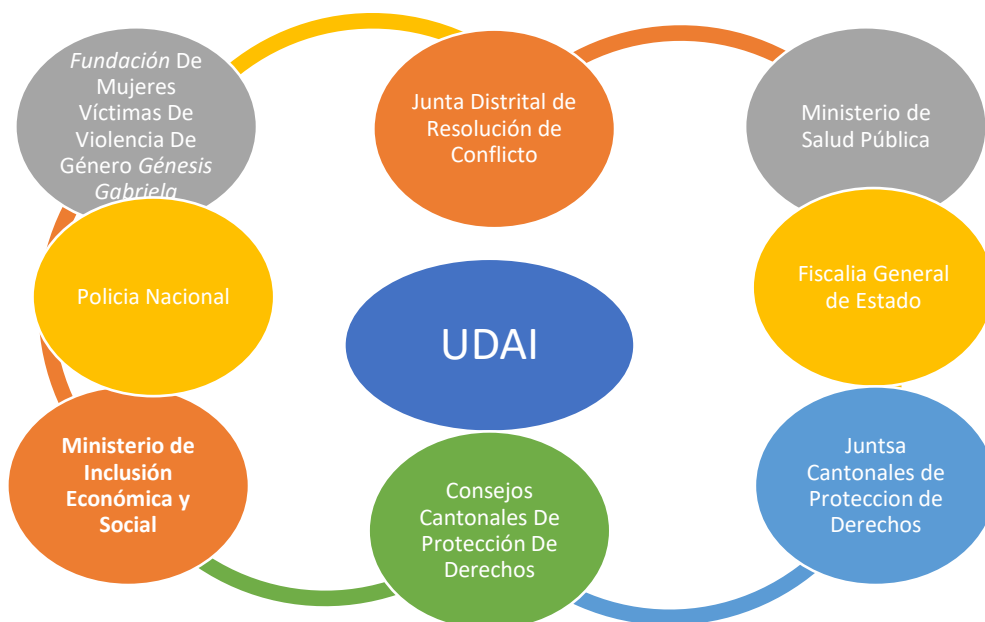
Fundación De Mujeres Víctimas De Violencia De Género Génesis Gabriela

Junta Distrital de Resolución de Conflicto

Ministerio de Salud Pública

Policia Nacional

UDAI

Fiscalia General de Estado

Ministerio de Inclusión Económica y Social

Consejos Cantonales De Protección De Derechos

Juntsa Cantonales de Proteccion de Derechos